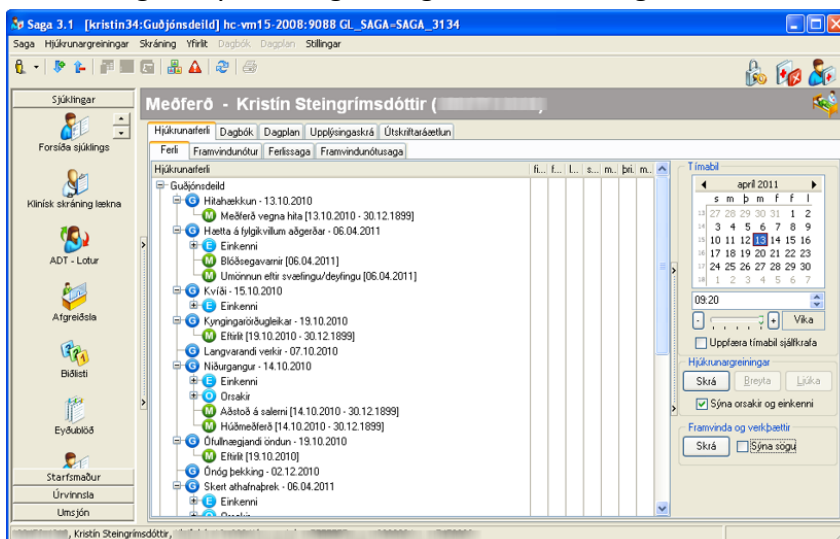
Saga 3.1 [kristin34:Guðjónsdeild] hc-vm15-2008:9088 GL_SAGA=SAGA_3134

Saga Hjúkrunargreiningar Skráning Yfirlit Dagbók Dagplan Stillingar

Sjúklingar
Forsíða sjúklings
Klínísk skráning lækna
ADT - Lotur
Afgreiðsla
Biðlisti
Eyðublöð
Starfsmaður
Úrvinnsla
Umsjón

Meðferð - Kristín Steingrímsdóttir ( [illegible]

Hjúkrunarferli | Dagbók | Dagplan | Upplýsingaskrá | Útskriftaráætlun

Ferli | Framvindunótur | Ferlissaga | Framvindunótusaga

| Hjúkrunarferli | fi... | f... | l... | s... | m... | þri... | m... |
|---|---|---|---|---|---|---|---|

Guðjónsdeild
G Hitahækkun - 13.10.2010
M Meðferð vegna hita [13.10.2010 - 30.12.1899]
G Hætta á fylgikvillum aðgerðar - 06.04.2011
E Einkenni
M Blóðsegavarnir [06.04.2011]
M Umönnun eftir svæfingu/deyfingu [06.04.2011]
G Kvíði - 15.10.2010
E Einkenni
G Kyngingarörðugleikar - 19.10.2010
M Eftirlit [19.10.2010 - 30.12.1899]
G Langvarandi verkir - 07.10.2010
G Niðurgangur - 14.10.2010
E Einkenni
O Orsakir
M Aðstoð á salerni [14.10.2010 - 30.12.1899]
M Húðmeðferð [14.10.2010 - 30.12.1899]
G Ófullnægjandi öndun - 19.10.2010
M Eftirlit [19.10.2010]
G Önóg þekking - 02.12.2010
G Skert athafnaþrek - 06.04.2011
E Einkenni
O Orsakir

Tímabil
apríl 2011
| | s | m | þ | m | f | f | l |
|---|---|---|---|---|---|---|---|
| 13 | 27 | 28 | 29 | 30 | 31 | 1 | 2 |
| 14 | 3 | 4 | 5 | 6 | 7 | 8 | 9 |
| 15 | 10 | 11 | 12 | 13 | 14 | 15 | 16 |
| 16 | 17 | 18 | 19 | 20 | 21 | 22 | 23 |
| 17 | 24 | 25 | 26 | 27 | 28 | 29 | 30 |
| 18 | 1 | 2 | 3 | 4 | 5 | 6 | 7 |

09:20
Vika
Uppfæra tímabil sjálfkrafa

Hjúkrunargreiningar
Skrá | Breyta | Ljúka
Sýna orsakir og einkenni

Framvinda og verkþættir
Skrá | Sýna sögu

, Kristín Steingrímsdóttir, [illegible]